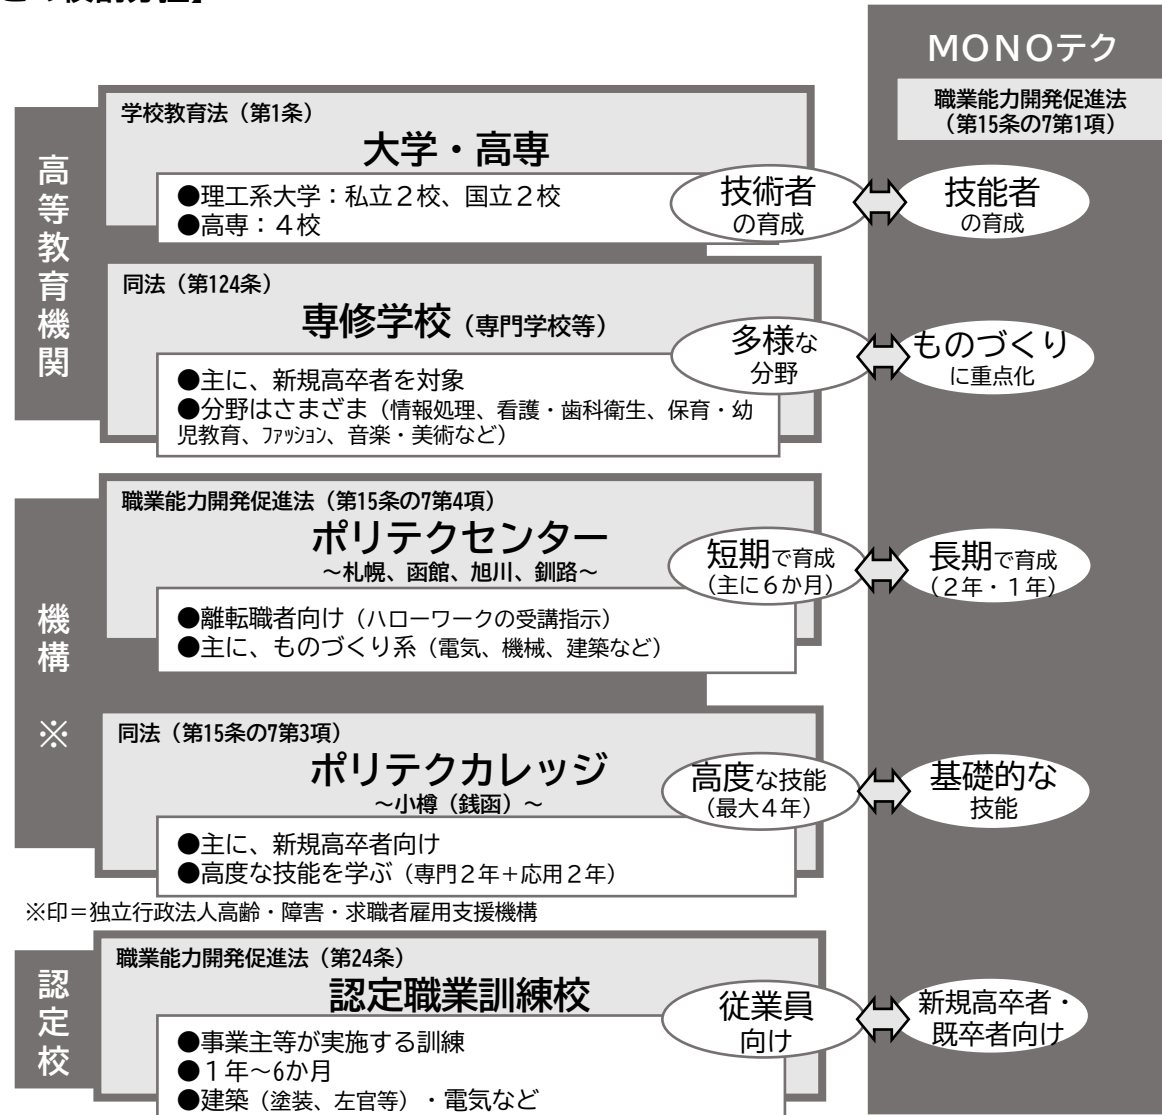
MONOテク

職業能力開発促進法（第15条の7第1項）

高等教育機関

学校教育法（第1条）
大学・高専
●理工系大学：私立２校、国立２校
●高専：４校

技術者の育成
技能者の育成

同法（第124条）
専修学校（専門学校等）
●主に、新規高卒者を対象
●分野はさまざま（情報処理、看護・歯科衛生、保育・幼児教育、ﾌｧｯｼｮﾝ、音楽・美術など）

多様な分野
ものづくりに重点化

機構※

職業能力開発促進法（第15条の7第4項）
ポリテクセンター
～札幌、函館、旭川、釧路～
●離転職者向け（ハローワークの受講指示）
●主に、ものづくり系（電気、機械、建築など）

短期で育成（主に6か月）
長期で育成（2年・1年）

同法（第15条の7第3項）
ポリテクカレッジ
～小樽（銭函）～
●主に、新規高卒者向け
●高度な技能を学ぶ（専門2年+応用2年）

高度な技能（最大4年）
基礎的な技能

※印＝独立行政法人高齢・障害・求職者雇用支援機構

認定校

職業能力開発促進法（第24条）
認定職業訓練校
●事業主等が実施する訓練
●1年～6か月
●建築（塗装、左官等）・電気など

従業員向け
新規高卒者・既卒者向け